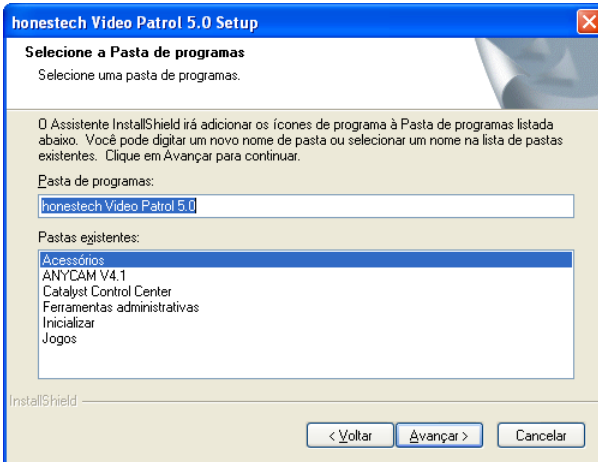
honestech Video Patrol 5.0 Setup

Selecione a Pasta de programas

Selecione uma pasta de programas.

O Assistente InstallShield irá adicionar os ícones de programa à Pasta de programas listada abaixo. Você pode digitar um novo nome de pasta ou selecionar um nome na lista de pastas existentes. Clique em Avançar para continuar.

Pasta de programas:

honestech Video Patrol 5.0

Pastas existentes:

Acessórios
ANYCAM V4.1
Catalyst Control Center
Ferramentas administrativas
Inicializar
Jogos

InstallShield

< Voltar | Avançar > | Cancelar